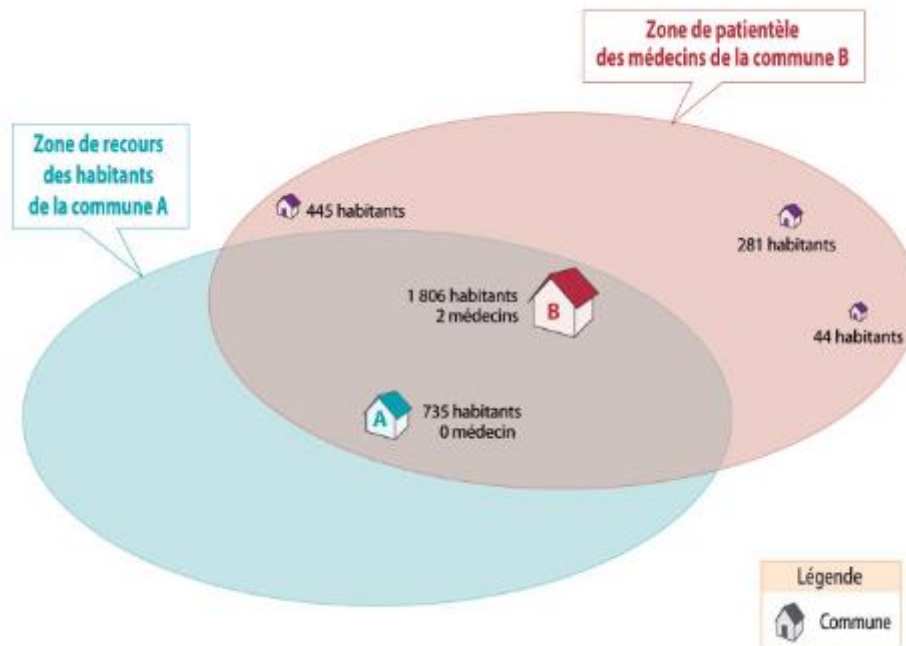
Zone de patientèle des médecins de la commune B

Zone de recours des habitants de la commune A

445 habitants

281 habitants

1 806 habitants
2 médecins

B

44 habitants

A

735 habitants
0 médecin

Légende

Commune